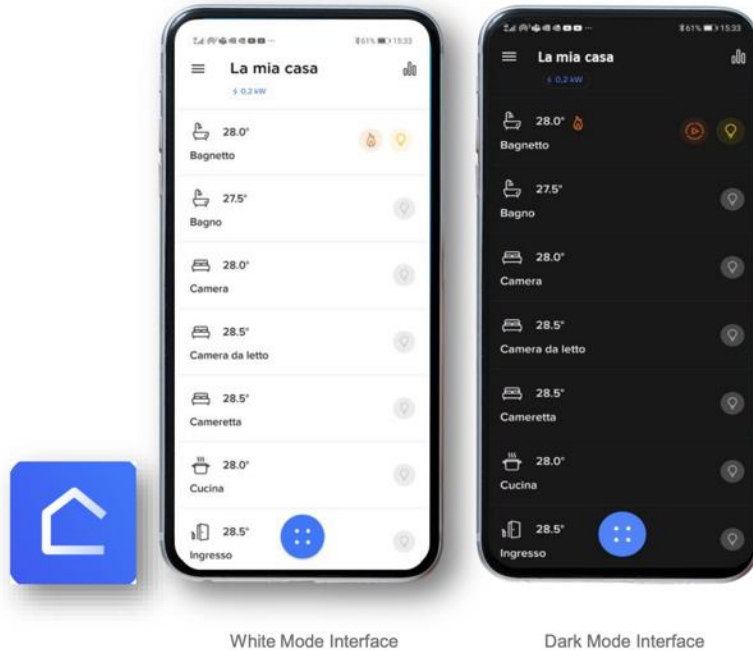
La mia casa
0,2 kW

28.0°
Bagnetto

27.5°
Bagno

28.0°
Camera

28.5°
Camera da letto

28.5°
Cameretta

28.0°
Cucina

28.5°
Ingresso

La mia casa
0,2 kW

28.0°
Bagnetto

27.5°
Bagno

28.0°
Camera

28.5°
Camera da letto

28.5°
Cameretta

28.0°
Cucina

28.5°
Ingresso

White Mode Interface

Dark Mode Interface